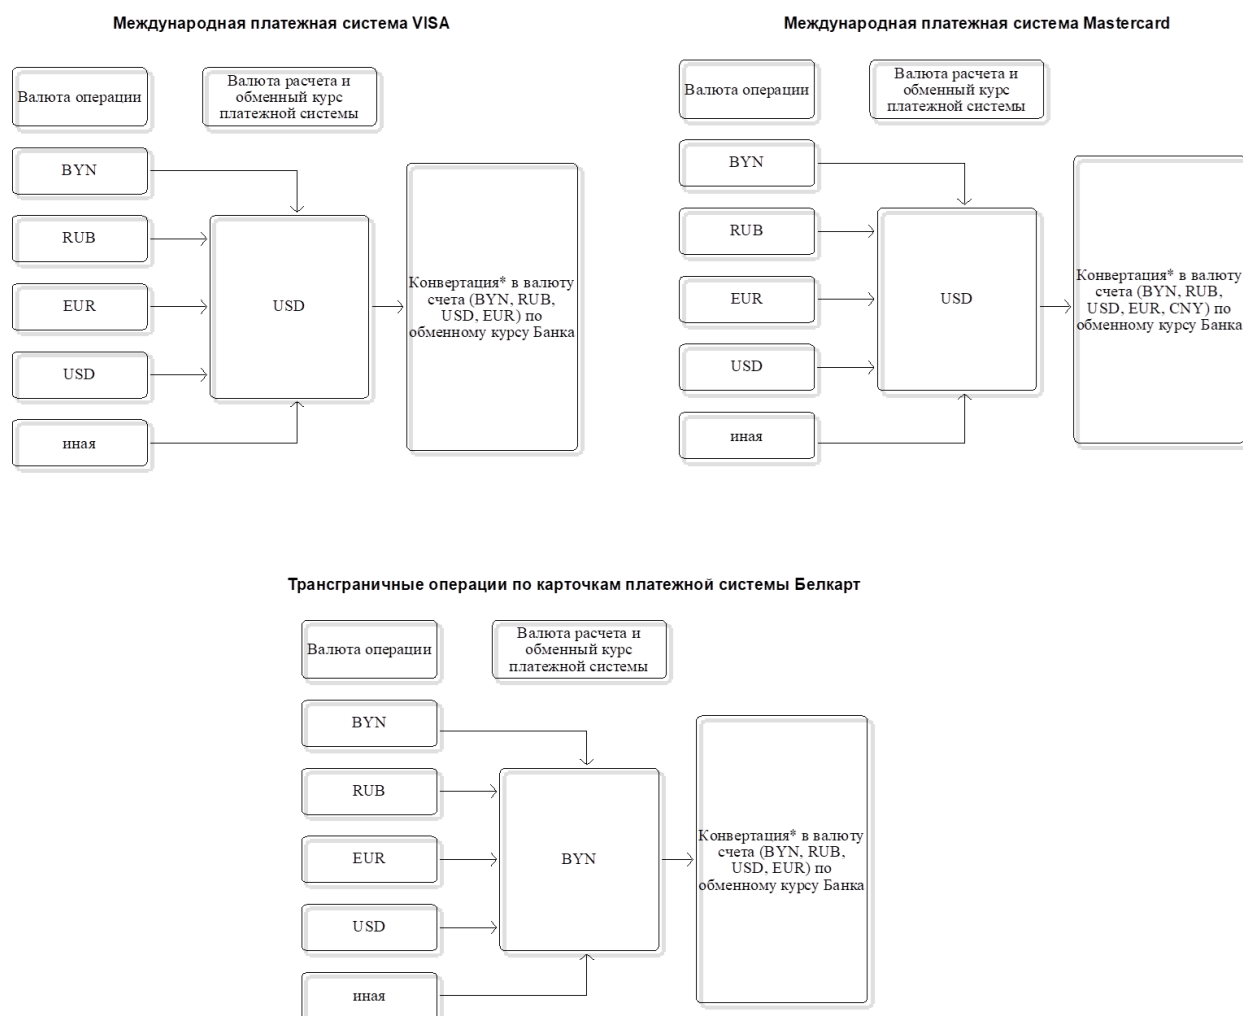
Международная платежная система VISA

Валюта операции

Валюта расчета и обменный курс платежной системы

BYN

RUB

EUR

USD

иная

USD

Конвертация* в валюту счета (BYN, RUB, USD, EUR) по обменному курсу Банка

Международная платежная система Mastercard

Валюта операции

Валюта расчета и обменный курс платежной системы

BYN

RUB

EUR

USD

иная

USD

Конвертация* в валюту счета (BYN, RUB, USD, EUR, CNY) по обменному курсу Банка

Трансграничные операции по карточкам платежной системы Белкарт

Валюта операции

Валюта расчета и обменный курс платежной системы

BYN

RUB

EUR

USD

иная

BYN

Конвертация* в валюту счета (BYN, RUB, USD, EUR) по обменному курсу Банка